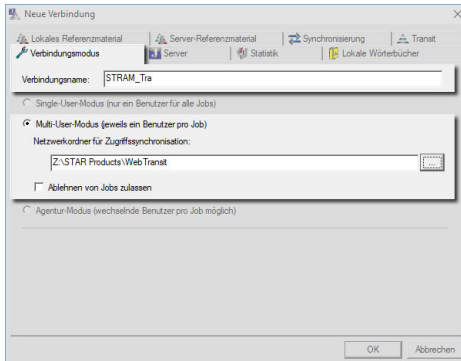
Neue Verbindung

Lokales Referenzmaterial | Server-Referenzmaterial | Synchronisierung | Tranat
Verbindungsmodus | Server | Statistik | Lokale Wörterbücher

Verbindungsname: STRAM_Tra

Single-User-Modus (nur ein Benutzer für alle Jobs)

Multi-User-Modus (jeweils ein Benutzer pro Job)
Netzwerkordner für Zugriffssynchronisation:
Z:\STAR Products\WebTransit
...
Ablehnen von Jobs zulassen

Agentur-Modus (wechselnde Benutzer pro Job möglich)

OK
Abbrechen